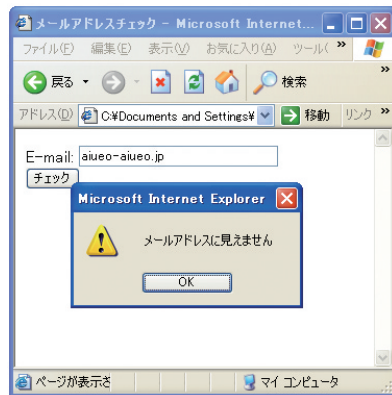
メールアドレスチェック - Microsoft Internet...

ファイル(F) 編集(E) 表示(V) お気に入り(A) ツール( »

戻る 検索 »

アドレス(D) C:¥Documents and Settings¥ 移動 リンク »

E-mail: aiueo-aiueo.jp

チェック

Microsoft Internet Explorer

メールアドレスに見えません

OK

ページが表示さ マイ コンピュータ